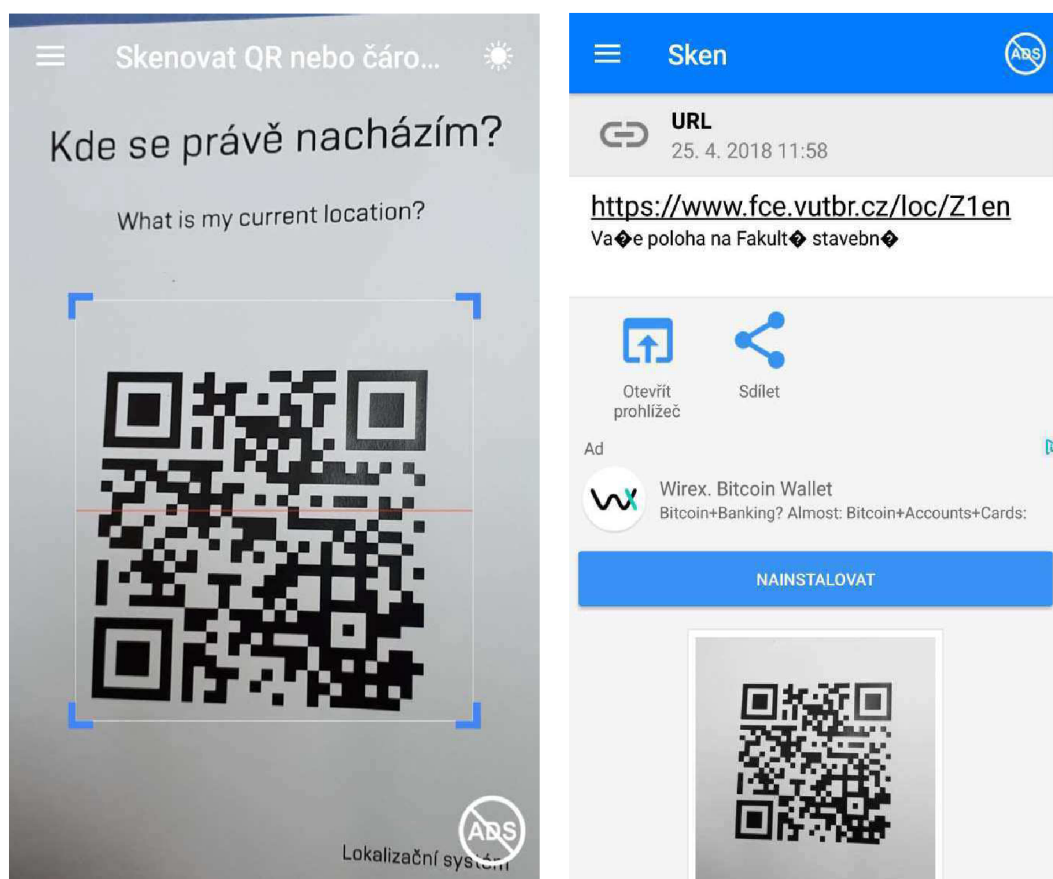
Skenovat QR nebo čáro...

Kde se právě nacházím?

What is my current location?

ADS

Lokalizační systém

Sken

ADS

URL
25. 4. 2018 11:58

https://www.fce.vutbr.cz/loc/Z1en
Va�e poloha na Fakult� stavebn�

Otevřít prohlížeč

Sdílet

Ad

Wirex. Bitcoin Wallet
Bitcoin+Banking? Almost: Bitcoin+Accounts+Cards:

NAINSTALOVAT